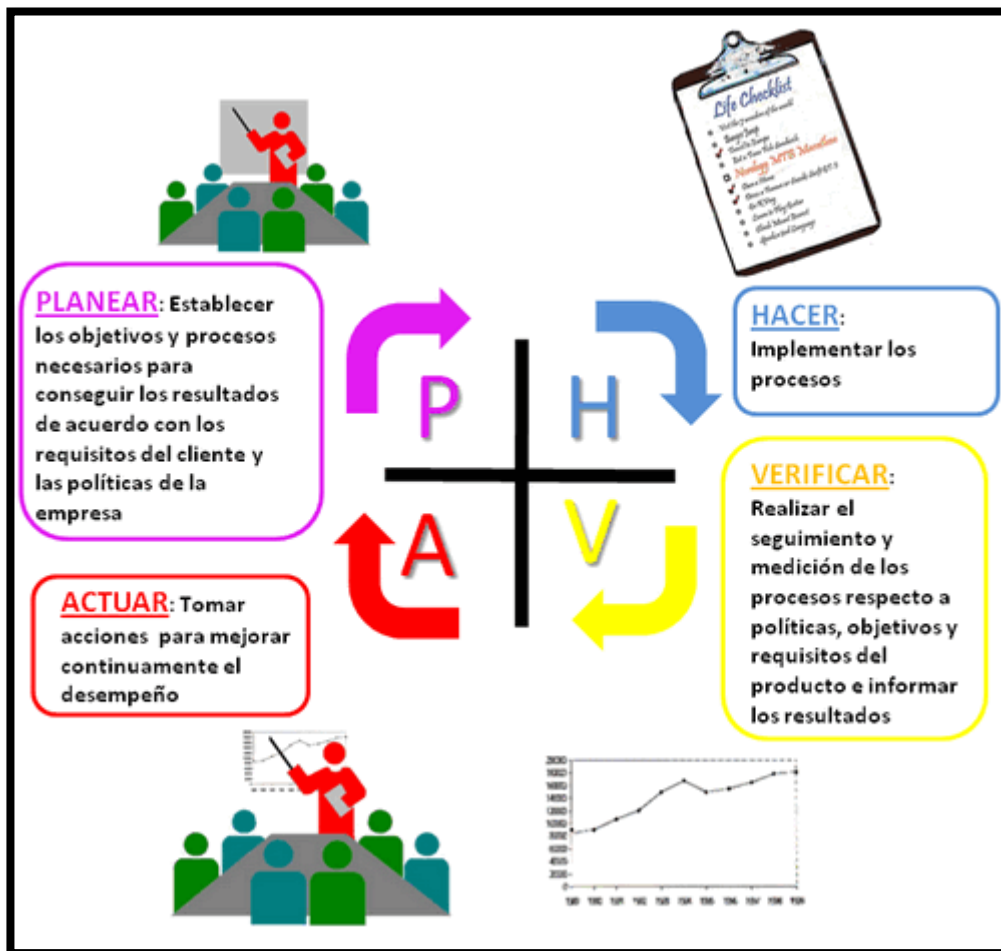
Life Checklist

PLANEAR: Establecer los objetivos y procesos necesarios para conseguir los resultados de acuerdo con los requisitos del cliente y las políticas de la empresa

P

H

HACER: Implementar los procesos

A

V

VERIFICAR: Realizar el seguimiento y medición de los procesos respecto a políticas, objetivos y requisitos del producto e informar los resultados

ACTUAR: Tomar acciones para mejorar continuamente el desempeño